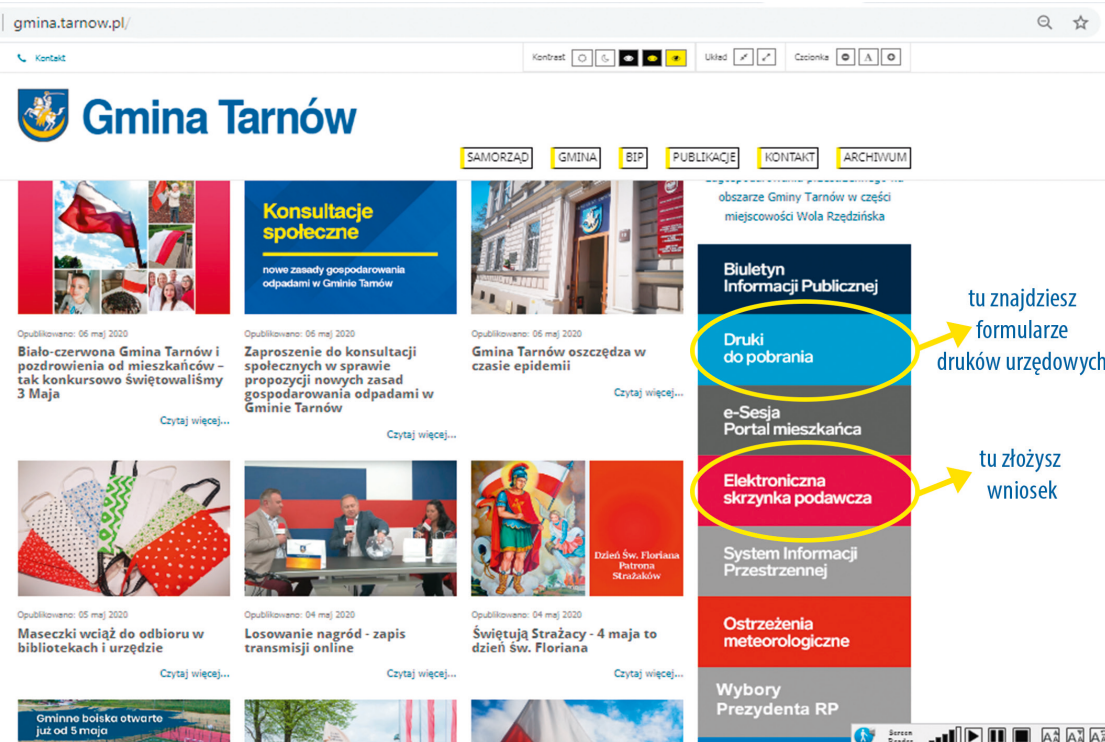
gmina.tarnow.pl/

Kontakt

Kontrast

Układ

Czcionka

Gmina Tarnów

SAMORZĄD GMINA BIP PUBLIKACJE KONTAKT ARCHIWUM

Konsultacje społeczne

nowe zasady gospodarowania odpadami w Gminie Tarnów

Opublikowano: 06 maj 2020

Biało-czerwona Gmina Tarnów i pozdrowienia od mieszkańców – tak konkursowo świętowaliśmy 3 Maja

Czytaj więcej...

Opublikowano: 06 maj 2020

Zaproszenie do konsultacji społecznych w sprawie propozycji nowych zasad gospodarowania odpadami w Gminie Tarnów

Czytaj więcej...

Opublikowano: 06 maj 2020

Gmina Tarnów oszczędza w czasie epidemii

Czytaj więcej...

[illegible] obszarze Gminy Tarnów w części miejscowości Wola Rzędzińska

Biuletyn Informacji Publicznej

Druki do pobrania

tu znajdziesz formularze druków urzędowych

e-Sesja Portal mieszkańca

Elektroniczna skrzynka podawcza

tu złożysz wniosek

System Informacji Przestrzennej

Ostrzeżenia meteorologiczne

Wybory Prezydenta RP

Opublikowano: 05 maj 2020

Maseczki wciąż do odbioru w bibliotekach i urzędzie

Czytaj więcej...

Opublikowano: 04 maj 2020

Losowanie nagród - zapis transmisji online

Czytaj więcej...

Dzień Św. Floriana Patrona Strażaków

Opublikowano: 04 maj 2020

Świętują Strażacy - 4 maja to dzień św. Floriana

Czytaj więcej...

Gminne boiska otwarte już od 5 maja

Screen Reader